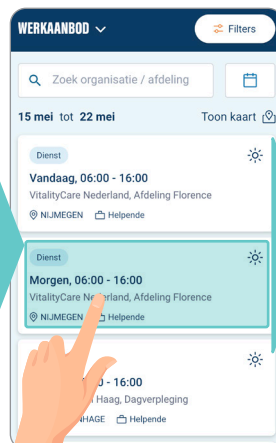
WERKAANBOD

Filters

Zoek organisatie / afdeling

15 mei tot 22 mei

Toon kaart

Dienst

Vandaag, 06:00 - 16:00

VitalityCare Nederland, Afdeling Florence

NIJMEGEN Helpende

Dienst

Morgen, 06:00 - 16:00

VitalityCare Ne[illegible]land, Afdeling Florence

NIJMEGEN Helpende

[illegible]0 - 16:00

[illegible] Haag, Dagverpleging

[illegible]HAGE Helpende